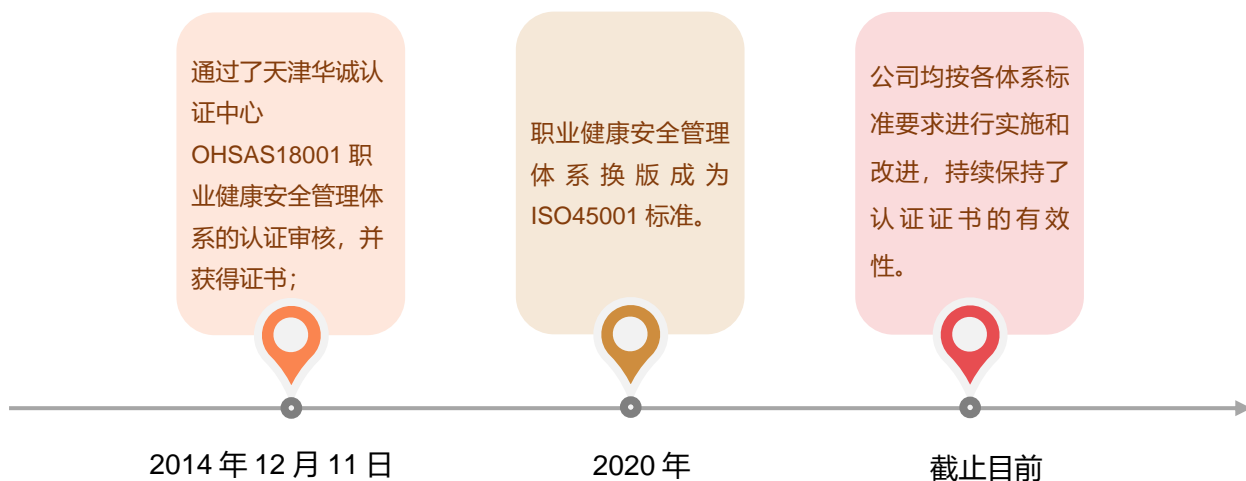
通过了天津华诚认证中心OHSAS18001 职业健康安全管理体系的认证审核，并获得证书；

职业健康安全管理体系换版成为ISO45001 标准。

公司均按各体系标准要求进行实施和改进，持续保持了认证证书的有效性。

2014 年 12 月 11 日

2020 年

截止目前